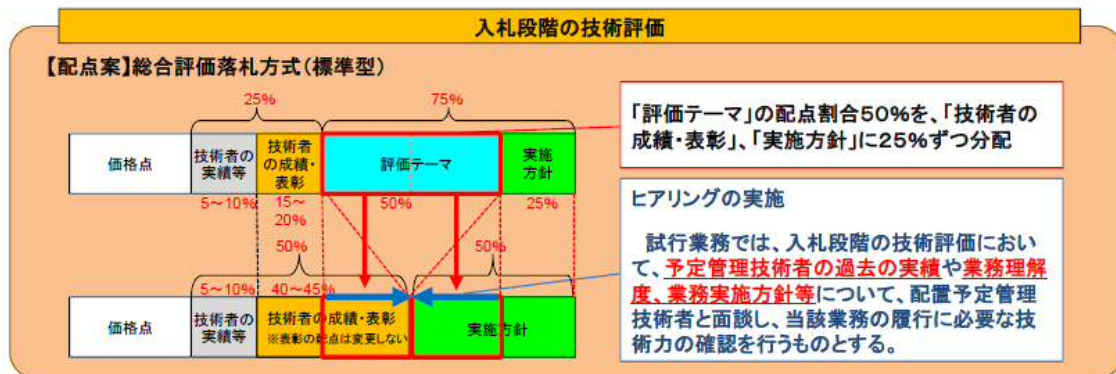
入札段階の技術評価

【配点案】総合評価落札方式（標準型）

25%

75%

価格点

技術者の実績等

技術者の成績・表彰

評価テーマ

実施方針

5～10%

15～20%

50%

25%

50%

50%

5～10%

40～45%

価格点

技術者の実績等

技術者の成績・表彰
※表彰の配点は変更しない

実施方針

「評価テーマ」の配点割合50%を、「技術者の成績・表彰」、「実施方針」に25%ずつ分配

ヒアリングの実施

試行業務では、入札段階の技術評価において、予定管理技術者の過去の実績や業務理解度、業務実施方針等について、配置予定管理技術者と面談し、当該業務の履行に必要な技術力の確認を行うものとする。